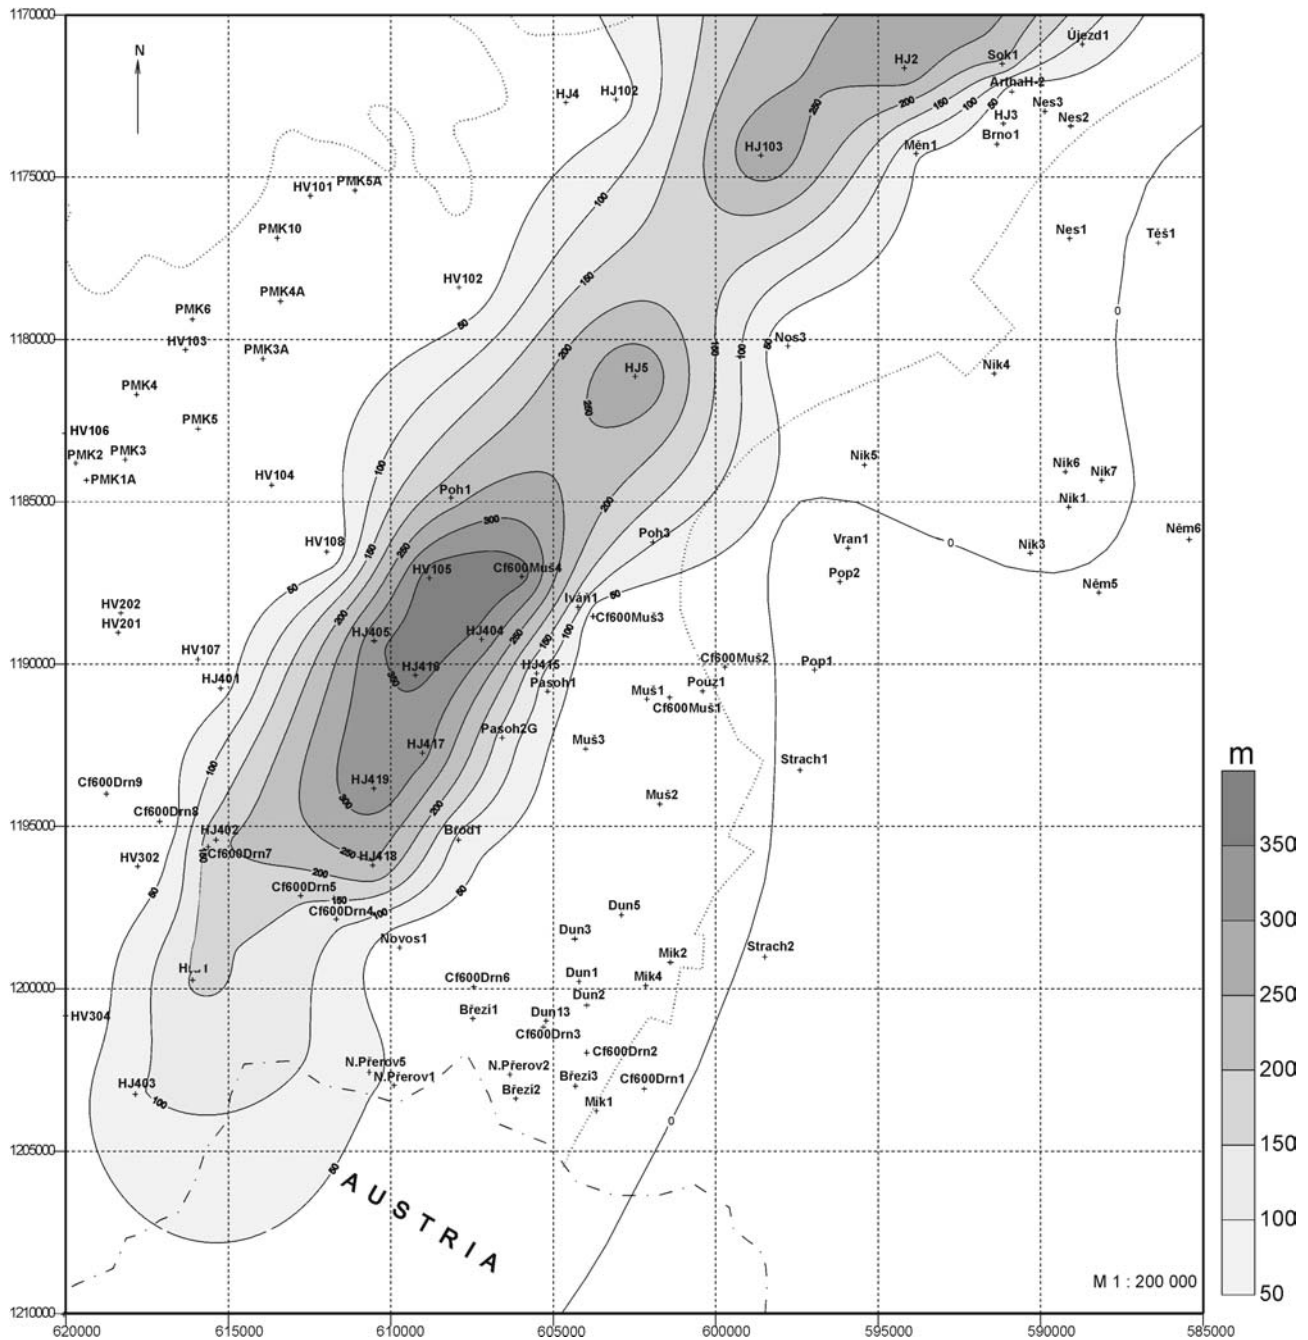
1170000
1175000
1180000
1185000
1190000
1195000
1200000
1205000
1210000

N

HJ4
HJ102
HJ2
Sok1
Újezd1
ArthaH-2
HJ3
Nes3
Nes2
Brno1
HJ103
Měn1
HV101
PMK5A
PMK10
Nes1
Těš1
HV102
PMK4A
PMK6
HV103
PMK3A
Nos3
HJ5
Nik4
PMK4
PMK5
HV106
PMK2
PMK3
+PMK1A
HV104
Nik5
Nik6
Nik7
Nik1
Poh1
Poh3
Něm6
HV108
Vran1
Nik3
HV105
Cf600Muš4
Pop2
Něm5
HV202
HV201
Iváň1
+Cf600Muš3
HJ405
HJ404
HV107
HJ416
HJ415
Cf600Muš2
Pop1
HJ401
Pasoh1
Muš1
Pouz1
Cf600Muš1
HJ417
Pasoh2G
Muš3
Strach1
Cf600Drn9
HJ419
Muš2
Cf600Drn8
HJ402
Cf600Drn7
Brod1
HV302
HJ418
Cf600Drn5
Cf600Drn4
Dun5
Dun3
Novos1
Mik2
Strach2
H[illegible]1
Cf600Drn6
Dun1
Mik4
Dun2
HV304
Březi1
Dun13
Cf600Drn3
+Cf600Drn2
N.Přerov5
N.Přerov1
N.Přerov2
Březi3
Cf600Drn1
HJ403
Březi2
Mik1

50
100
150
200
250
300
350
0

AUSTRIA

M 1 : 200 000

620000
615000
610000
605000
600000
595000
590000
585000

m
350
300
250
200
150
100
50